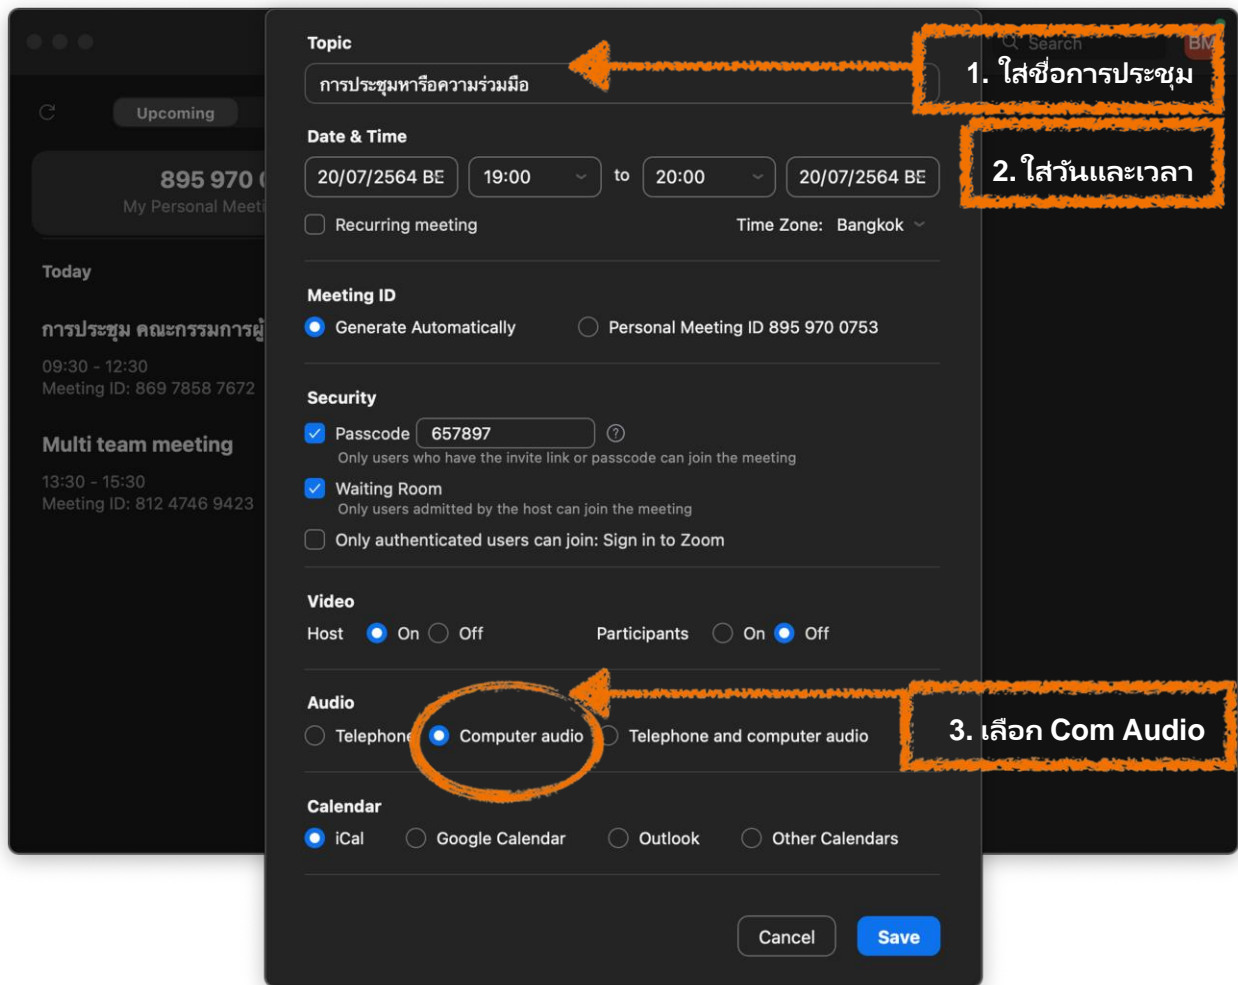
Upcoming

895 970
My Personal Meeti

Today

การประชุม คณะกรรมการผู้
09:30 - 12:30
Meeting ID: 869 7858 7672

Multi team meeting
13:30 - 15:30
Meeting ID: 812 4746 9423

Search

BM

Topic
การประชุมหารือความร่วมมือ

1. ใส่ชื่อการประชุม

Date & Time
20/07/2564 BE  19:00  to  20:00  20/07/2564 BE

2. ใส่วันและเวลา

Recurring meeting
Time Zone: Bangkok

Meeting ID
Generate Automatically
Personal Meeting ID 895 970 0753

Security
Passcode 657897
Only users who have the invite link or passcode can join the meeting
Waiting Room
Only users admitted by the host can join the meeting
Only authenticated users can join: Sign in to Zoom

Video
Host On Off
Participants On Off

Audio
Telephone
Computer audio
Telephone and computer audio

3. เลือก Com Audio

Calendar
iCal
Google Calendar
Outlook
Other Calendars

Cancel
Save